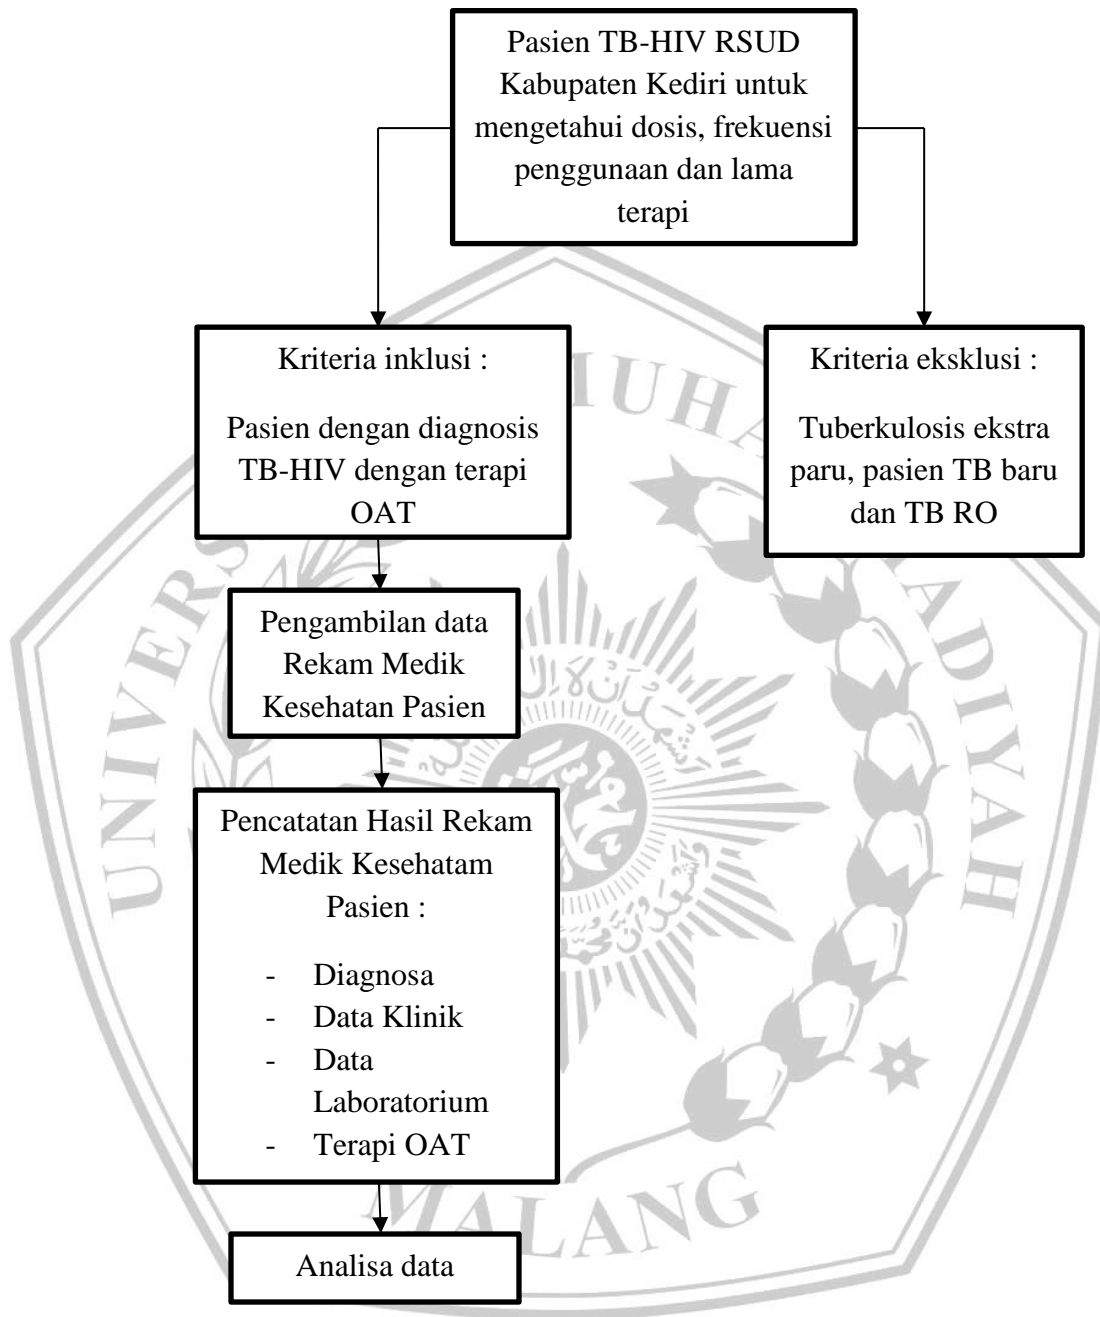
Pasien TB-HIV RSUD Kabupaten Kediri untuk mengetahui dosis, frekuensi penggunaan dan lama terapi

Kriteria inklusi :

Pasien dengan diagnosis TB-HIV dengan terapi OAT

Kriteria eksklusi :

Tuberkulosis ekstra paru, pasien TB baru dan TB RO

Pengambilan data Rekam Medik Kesehatan Pasien

Pencatatan Hasil Rekam Medik Kesehatam Pasien :

- Diagnosa
- Data Klinik
- Data Laboratorium
- Terapi OAT

Analisa data

UNIVERSITAS MUHAMMADIYAH MALANG